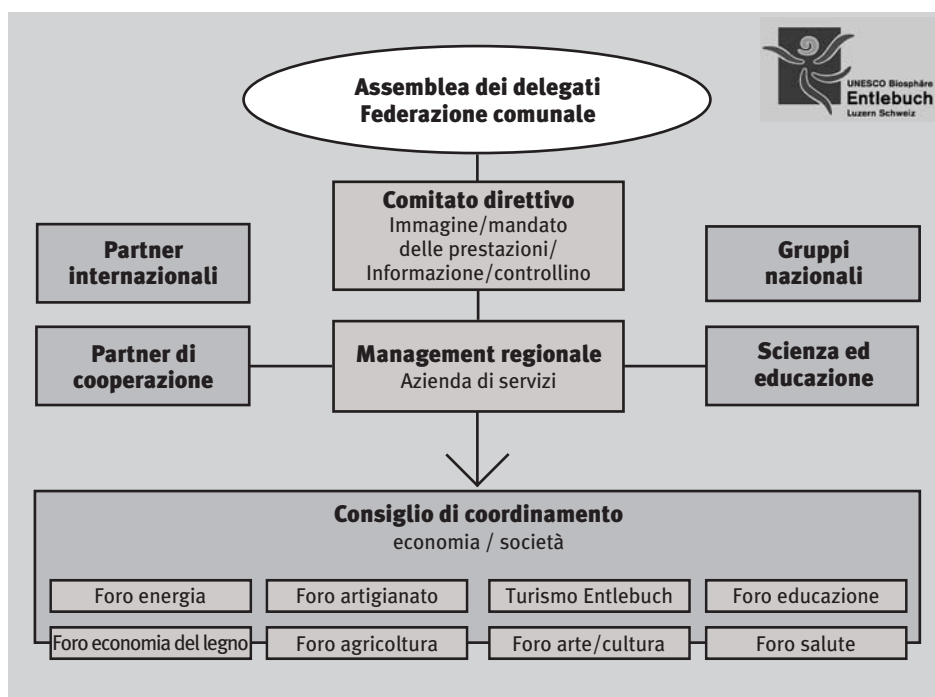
UNESCO Biosphäre
Entlebuch
Luzern Schweiz

Assemblea dei delegati
Federazione comunale

Comitato direttivo
Immagine/mandato delle prestazioni/ Informazione/controllino

Partner internazionali

Gruppi nazionali

Partner di cooperazione

Management regionale
Azienda di servizi

Scienza ed educazione

Consiglio di coordinamento
economia / società

Foro energia

Foro artigianato

Turismo Entlebuch

Foro educazione

Foro economia del legno

Foro agricoltura

Foro arte/cultura

Foro salute